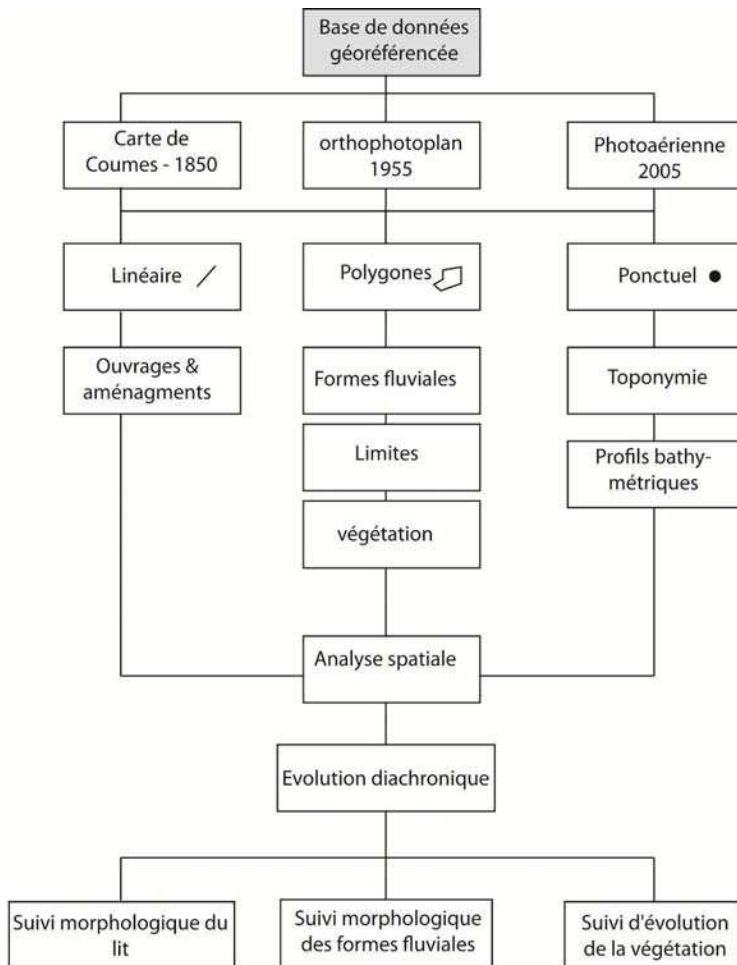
Base de données géoréférencée

Carte de Coumes - 1850

orthophotoplan 1955

Photoaérienne 2005

Linéaire

Polygones

Ponctuel

Ouvrages & aménagments

Formes fluviales

Toponymie

Limites

Profils bathymétriques

végétation

Analyse spatiale

Evolution diachronique

Suivi morphologique du lit

Suivi morphologique des formes fluviales

Suivi d'évolution de la végétation